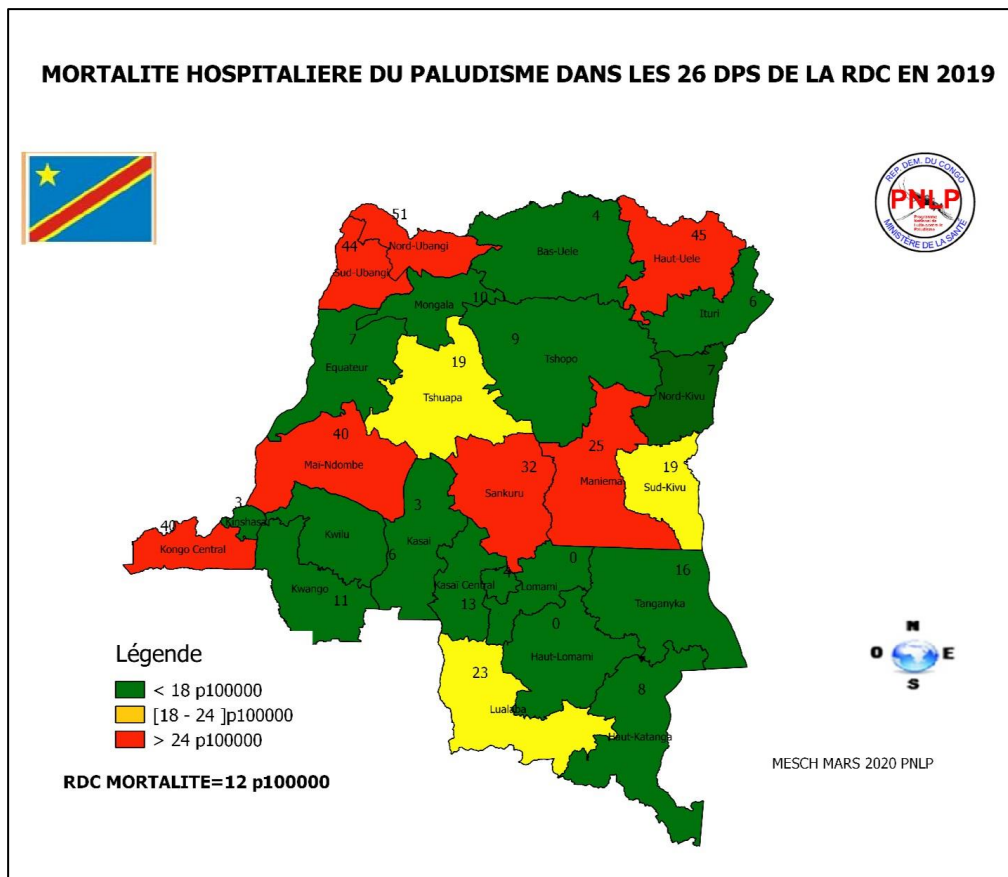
MORTALITE HOSPITALIERE DU PALUDISME DANS LES 26 DPS DE LA RDC EN 2019

REP. DEM. DU CONGO
PNLP
MINISTERE DE LA SANTE

51
44
Nord-Ubangi
Sud-Ubangi
4
Bas-Uele
45
Haut-Uele
6
Ituri
Mongala
10
7
Equateur
19
Tshuapa
9
Tshopo
7
Nord-Kivu
40
Mai-Ndombe
3
32
Sankuru
25
Maniema
19
Sud-Kivu
3
Kinshasa
40
Kongo Central
Kwilu
6
Kasai
Kwango
11
Kasai Central
13
0
Lomami
16
Tanganyka
0
Haut-Lomami
23
Lualaba
8
Haut-Katanga

Légende
< 18 p100000
[18 - 24 ]p100000
> 24 p100000

RDC MORTALITE=12 p100000

N
O
E
S

MESCH MARS 2020 PNLP